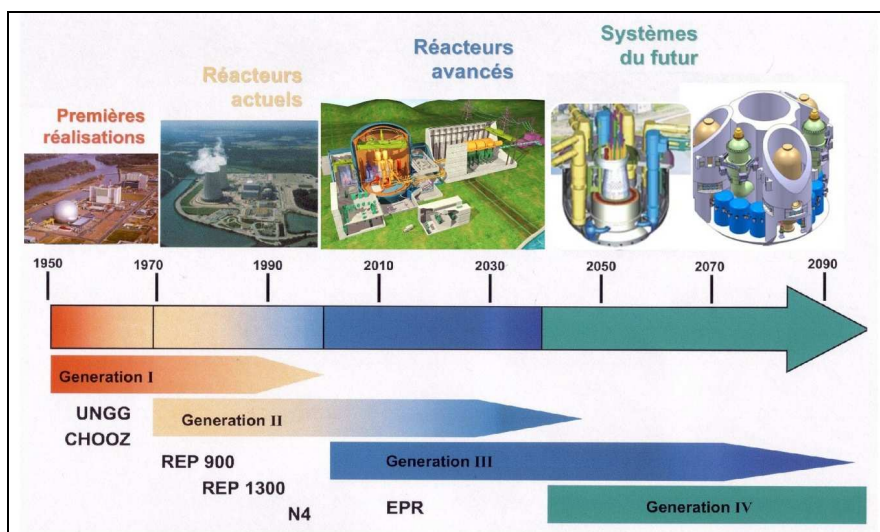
Premières réalisations

Réacteurs actuels

Réacteurs avancés

Systèmes du futur

1950
1970
1990
2010
2030
2050
2070
2090

Generation I

UNGG
CHOOZ

Generation II

REP 900
REP 1300
N4

Generation III

EPR

Generation IV